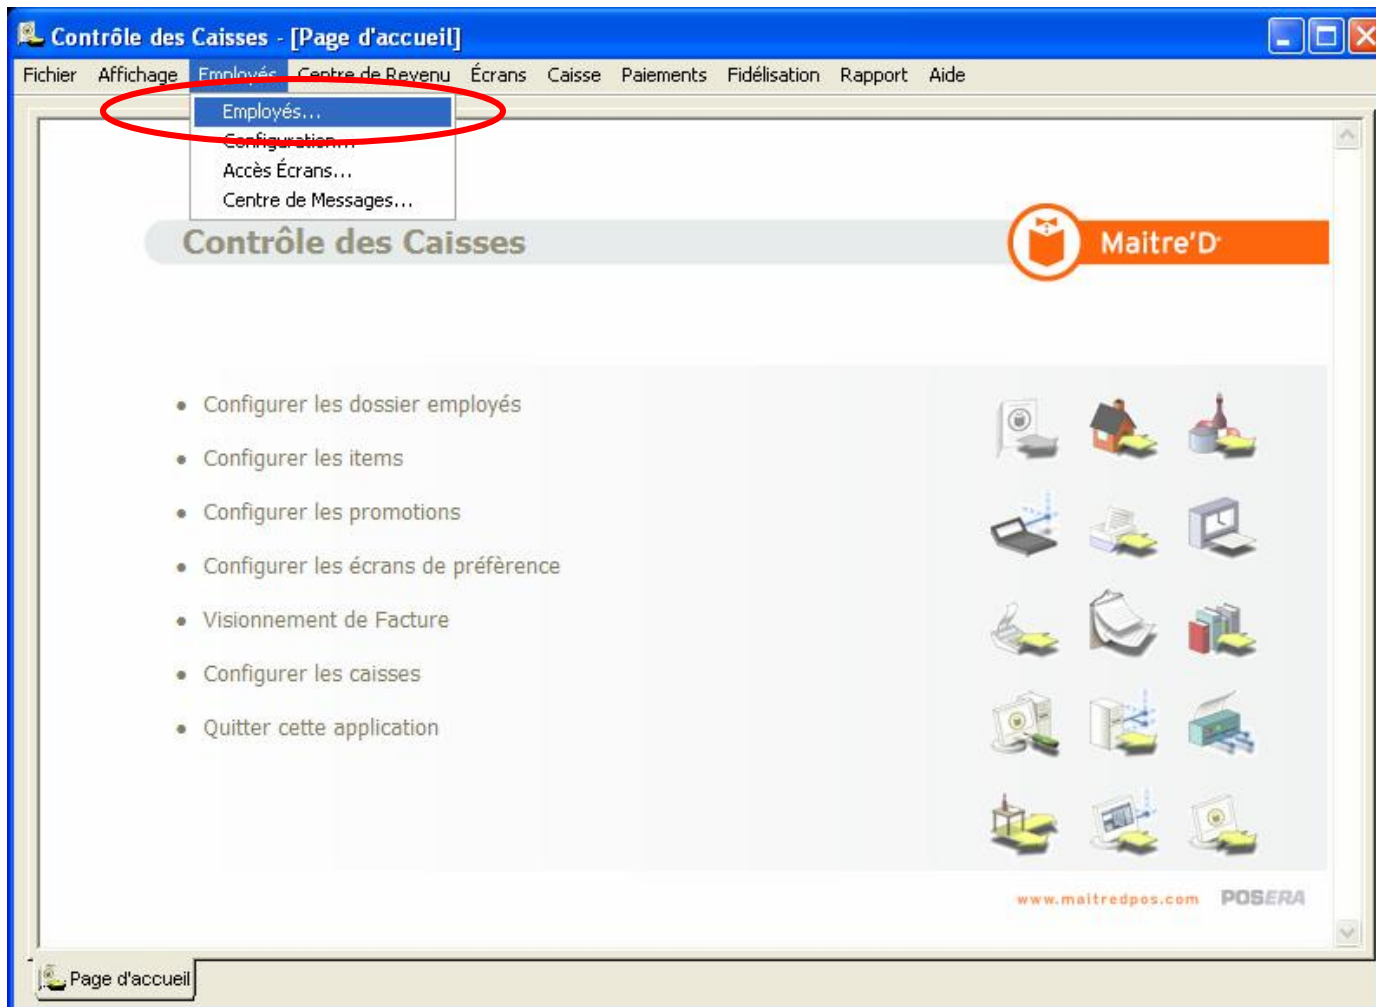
Contrôle des Caisses - [Page d'accueil]

Fichier Affichage Employés Centre de Revenu Écrans Caisse Paiements Fidélisation Rapport Aide

Employés...
Configuration...
Accès Écrans...
Centre de Messages...

Contrôle des Caisses

Maitre'D

• Configurer les dossier employés
• Configurer les items
• Configurer les promotions
• Configurer les écrans de préfèrence
• Visionnement de Facture
• Configurer les caisses
• Quitter cette application

www.maitredpos.com POSERA

Page d'accueil